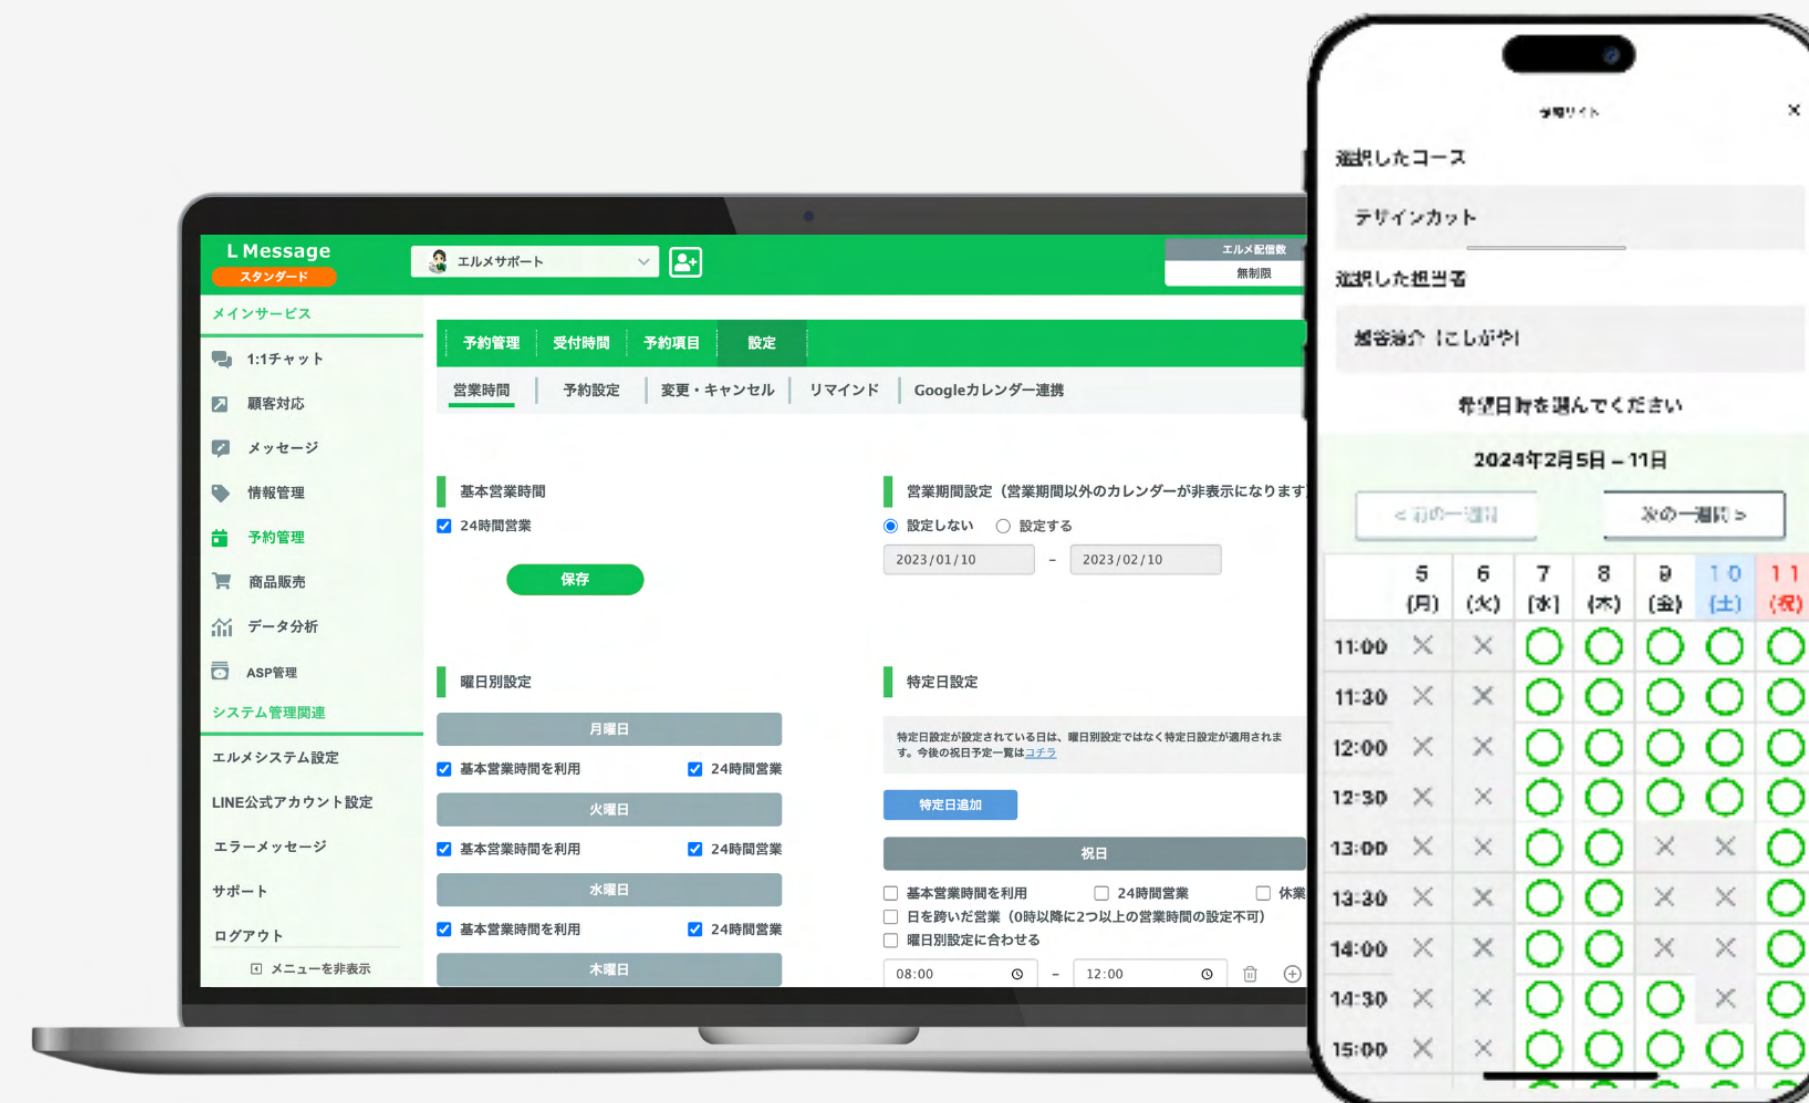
L Message
スタンダード

エルメサポート

エルメ配信数
無制限

メインサービス
1:1チャット
顧客対応
メッセージ
情報管理
予約管理
商品販売
データ分析
ASP管理
システム管理関連
エルメシステム設定
LINE公式アカウント設定
エラーメッセージ
サポート
ログアウト
メニューを非表示

予約管理 受付時間 予約項目 設定

営業時間 予約設定 変更・キャンセル リマインド Googleカレンダー連携

基本営業時間
24時間営業
保存

営業期間設定（営業期間以外のカレンダーが非表示になります）
設定しない 設定する
2023/01/10 – 2023/02/10

曜日別設定
月曜日
基本営業時間を利用 24時間営業
火曜日
基本営業時間を利用 24時間営業
水曜日
基本営業時間を利用 24時間営業
木曜日

特定日設定
特定日設定が設定されている日は、曜日別設定ではなく特定日設定が適用されます。今後の祝日予定一覧はコチラ
特定日追加
祝日
基本営業時間を利用 24時間営業 休業
日を跨いだ営業（0時以降に2つ以上の営業時間の設定不可）
曜日別設定に合わせる
08:00 – 12:00

予約サイト
選択したコース
デザインカット
選択した担当者
担当者 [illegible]
希望日時を選んでください
2024年2月5日 – 11日
< 前の一週間 次の一週間 >

| | 5 (月) | 6 (火) | 7 (水) | 8 (木) | 9 (金) | 10 (土) | 11 (祝) |
|---|---|---|---|---|---|---|---|
| 11:00 | × | × | ○ | ○ | ○ | ○ | ○ |
| 11:30 | × | × | ○ | ○ | ○ | ○ | ○ |
| 12:00 | × | × | ○ | ○ | ○ | ○ | ○ |
| 12:30 | × | × | ○ | ○ | ○ | ○ | ○ |
| 13:00 | × | × | ○ | ○ | × | × | ○ |
| 13:30 | × | × | ○ | ○ | × | × | ○ |
| 14:00 | × | × | ○ | ○ | × | × | ○ |
| 14:30 | × | × | ○ | ○ | ○ | × | ○ |
| 15:00 | × | × | ○ | ○ | ○ | ○ | ○ |